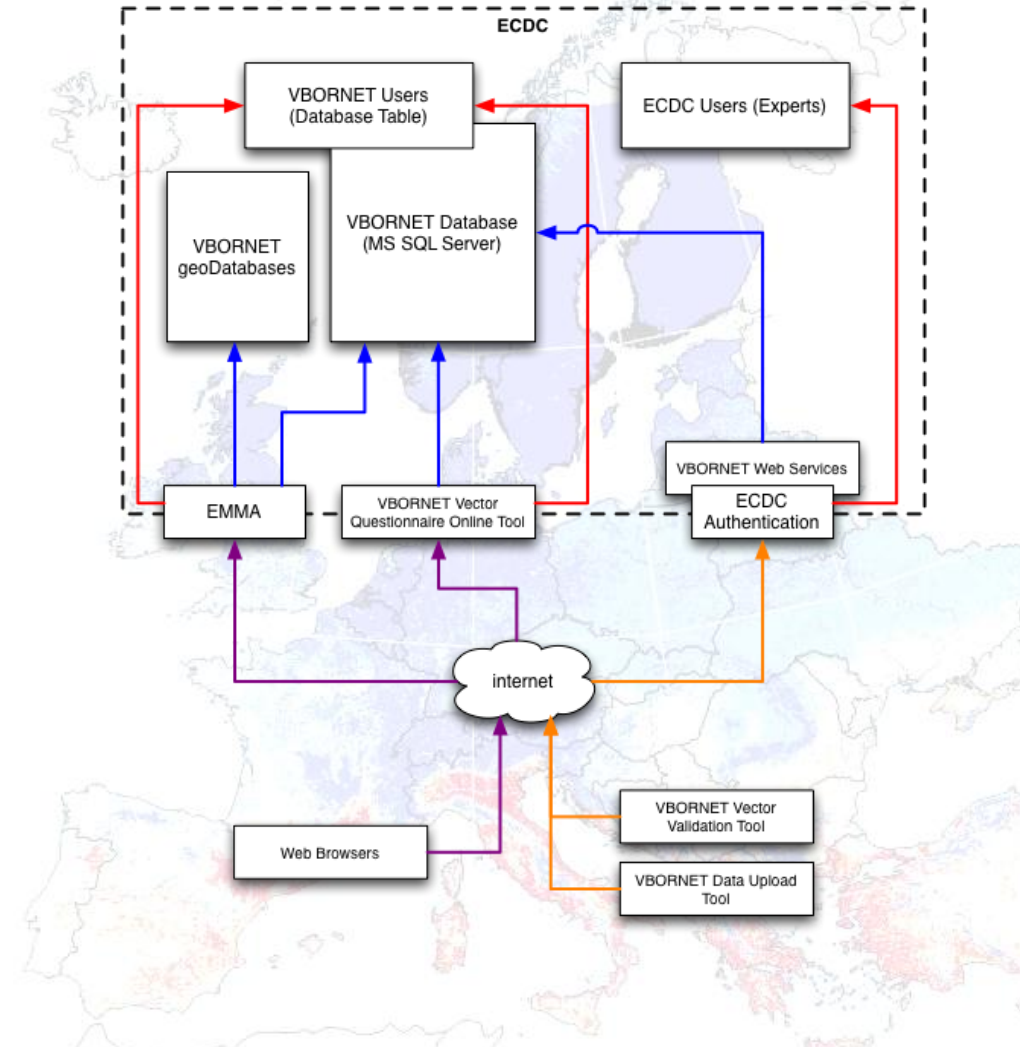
ECDC

VBORNET Users
(Database Table)

ECDC Users (Experts)

VBORNET geoDatabases

VBORNET Database
(MS SQL Server)

VBORNET Web Services

EMMA

VBORNET Vector Questionnaire Online Tool

ECDC Authentication

internet

Web Browsers

VBORNET Vector Validation Tool

VBORNET Data Upload Tool